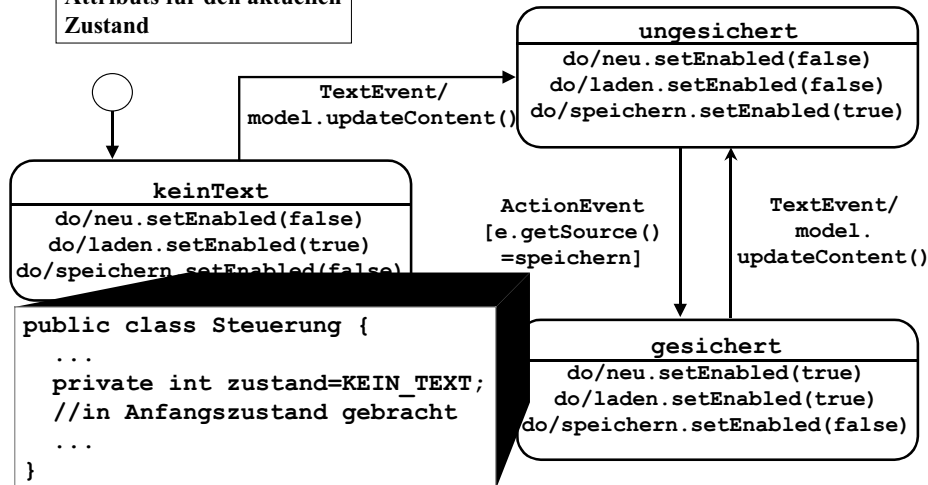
Attributs für den aktuellen Zustand

ungesichert
do/neu.setEnabled(false)
do/laden.setEnabled(false)
do/speichern.setEnabled(true)

TextEvent/
model.updateContent()

keinText
do/neu.setEnabled(false)
do/laden.setEnabled(true)
do/speichern.setEnabled(false)

ActionEvent
[e.getSource()
=speichern]

TextEvent/
model.
updateContent()

public class Steuerung {
...
private int zustand=KEIN_TEXT;
//in Anfangszustand gebracht
...
}

gesichert
do/neu.setEnabled(true)
do/laden.setEnabled(true)
do/speichern.setEnabled(false)